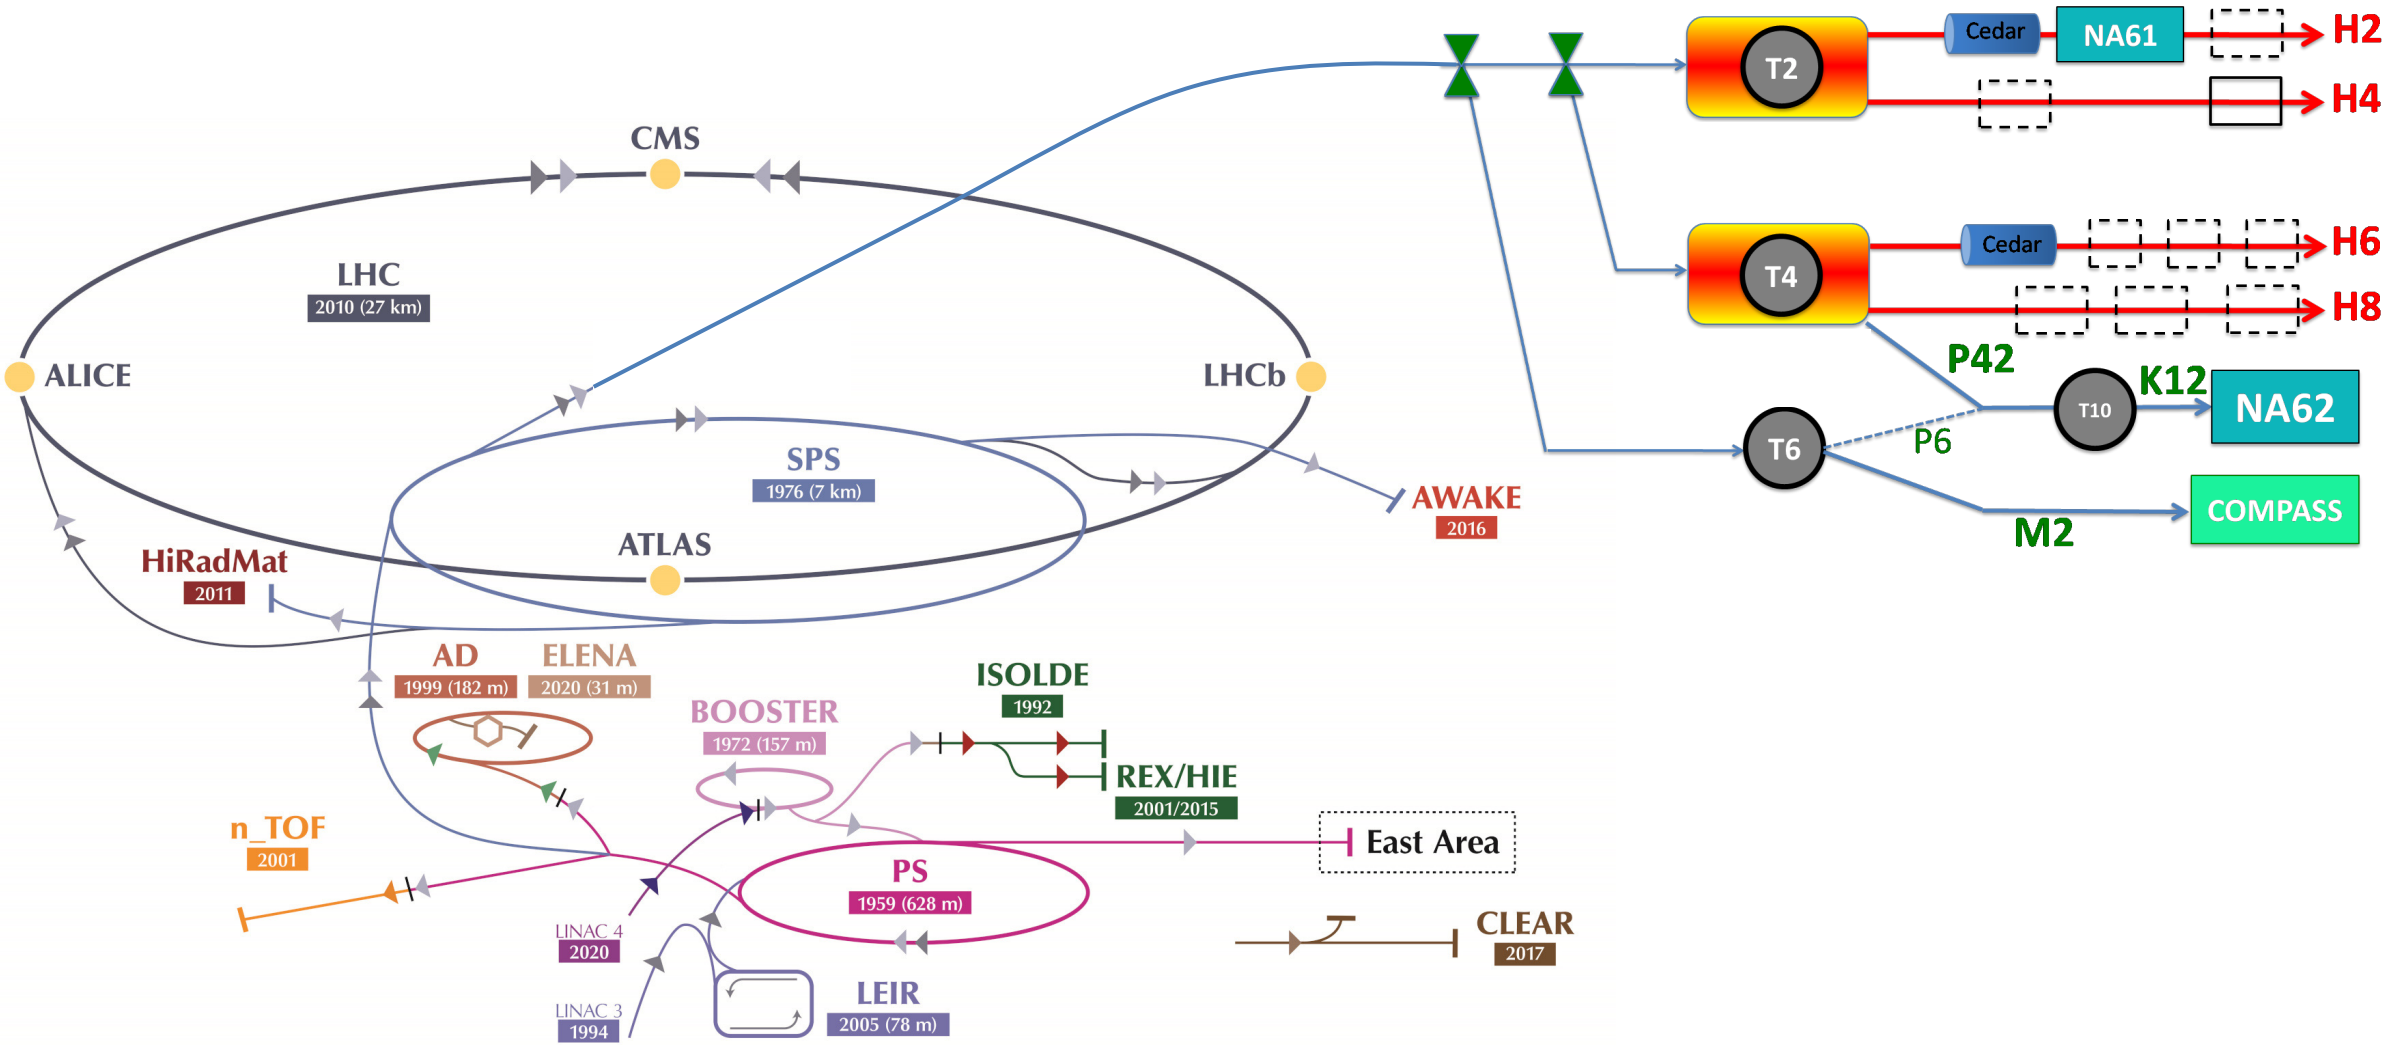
Cedar
NA61
H2
T2
H4
CMS
T4
Cedar
H6
H8
LHC
2010 (27 km)
P42
K12
ALICE
LHCb
T10
NA62
T6
P6
SPS
1976 (7 km)
AWAKE
2016
COMPASS
M2
ATLAS
HiRadMat
2011
AD
1999 (182 m)
ELENA
2020 (31 m)
ISOLDE
1992
BOOSTER
1972 (157 m)
REX/HIE
2001/2015
n_TOF
2001
East Area
PS
1959 (628 m)
CLEAR
2017
LINAC 4
2020
LEIR
2005 (78 m)
LINAC 3
1994